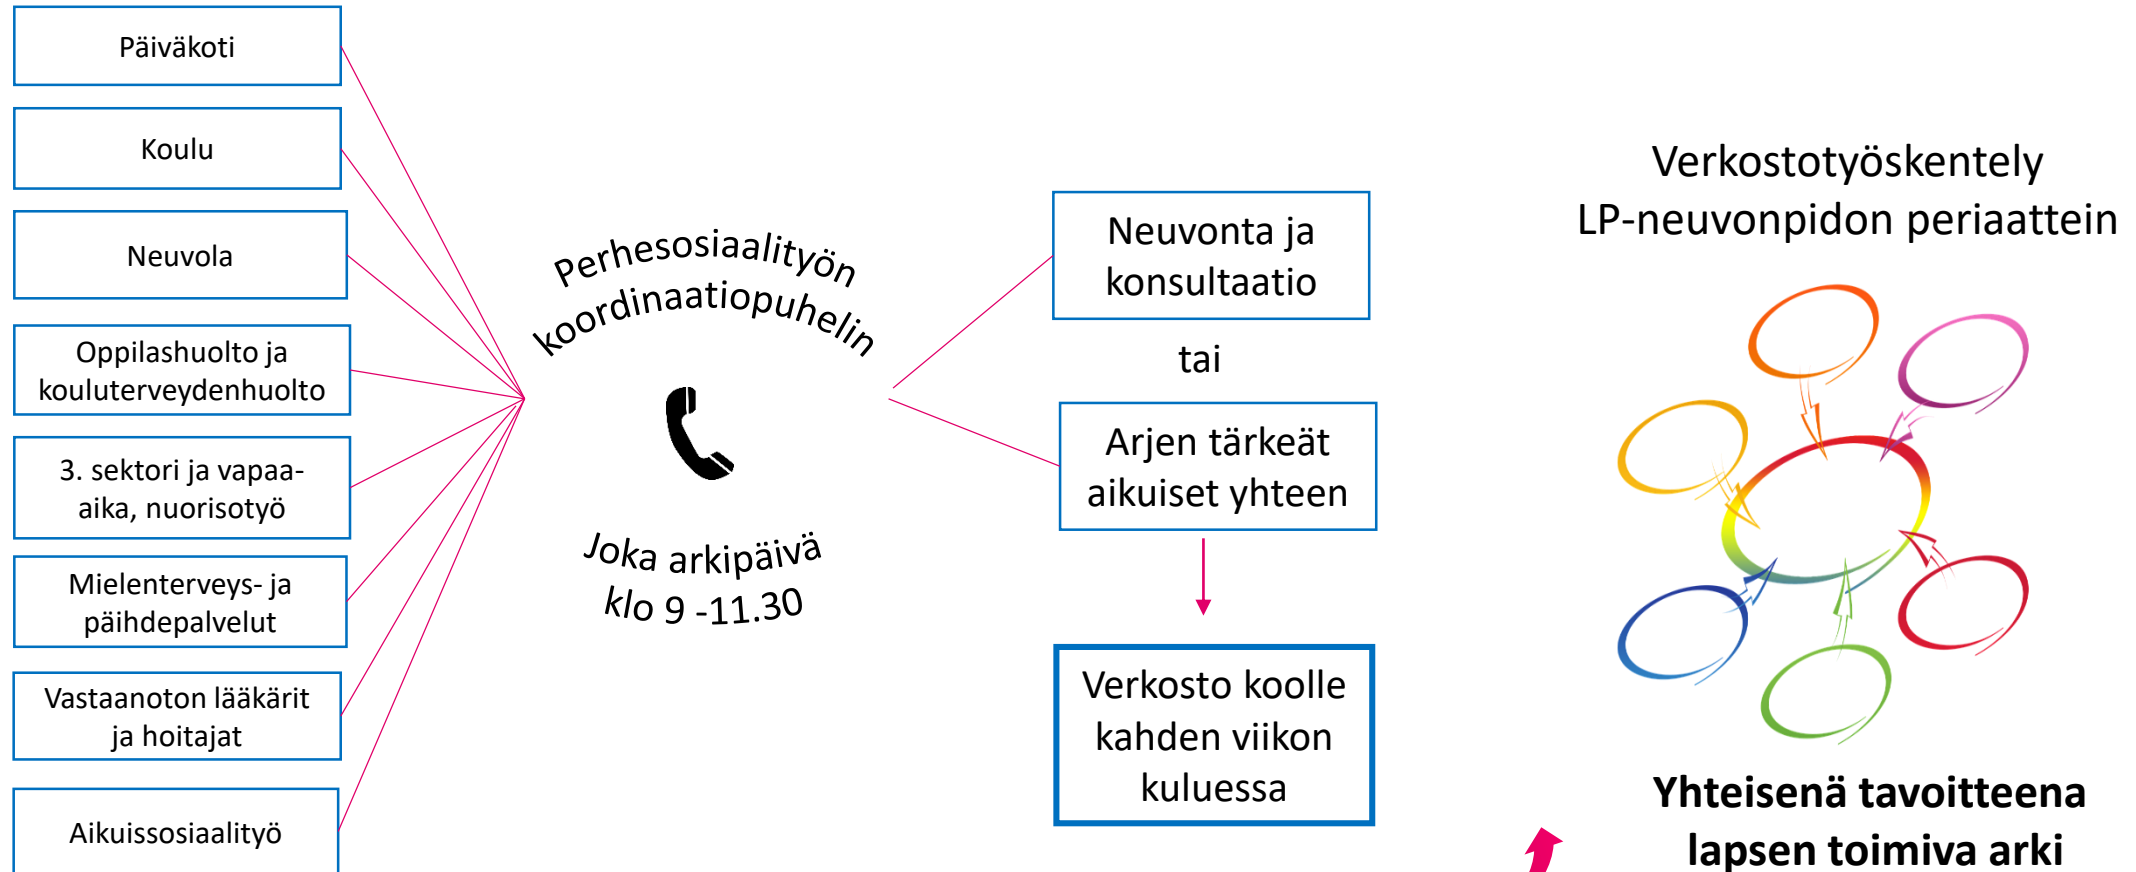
Päiväkoti

Koulu

Neuvola

Oppilashuolto ja kouluterveydenhuolto

3. sektori ja vapaa-aika, nuorisotyö

Mielenterveys- ja päihdepalvelut

Vastaanoton lääkärit ja hoitajat

Aikuissosiaalityö

Perhesosiaalityön koordinaatiopuhelin

Joka arkipäivä klo 9 -11.30

Neuvonta ja konsultaatio

tai

Arjen tärkeät aikuiset yhteen

Verkosto koolle kahden viikon kuluessa

Verkostotyöskentely LP-neuvonpidon periaattein

Yhteisenä tavoitteena lapsen toimiva arki